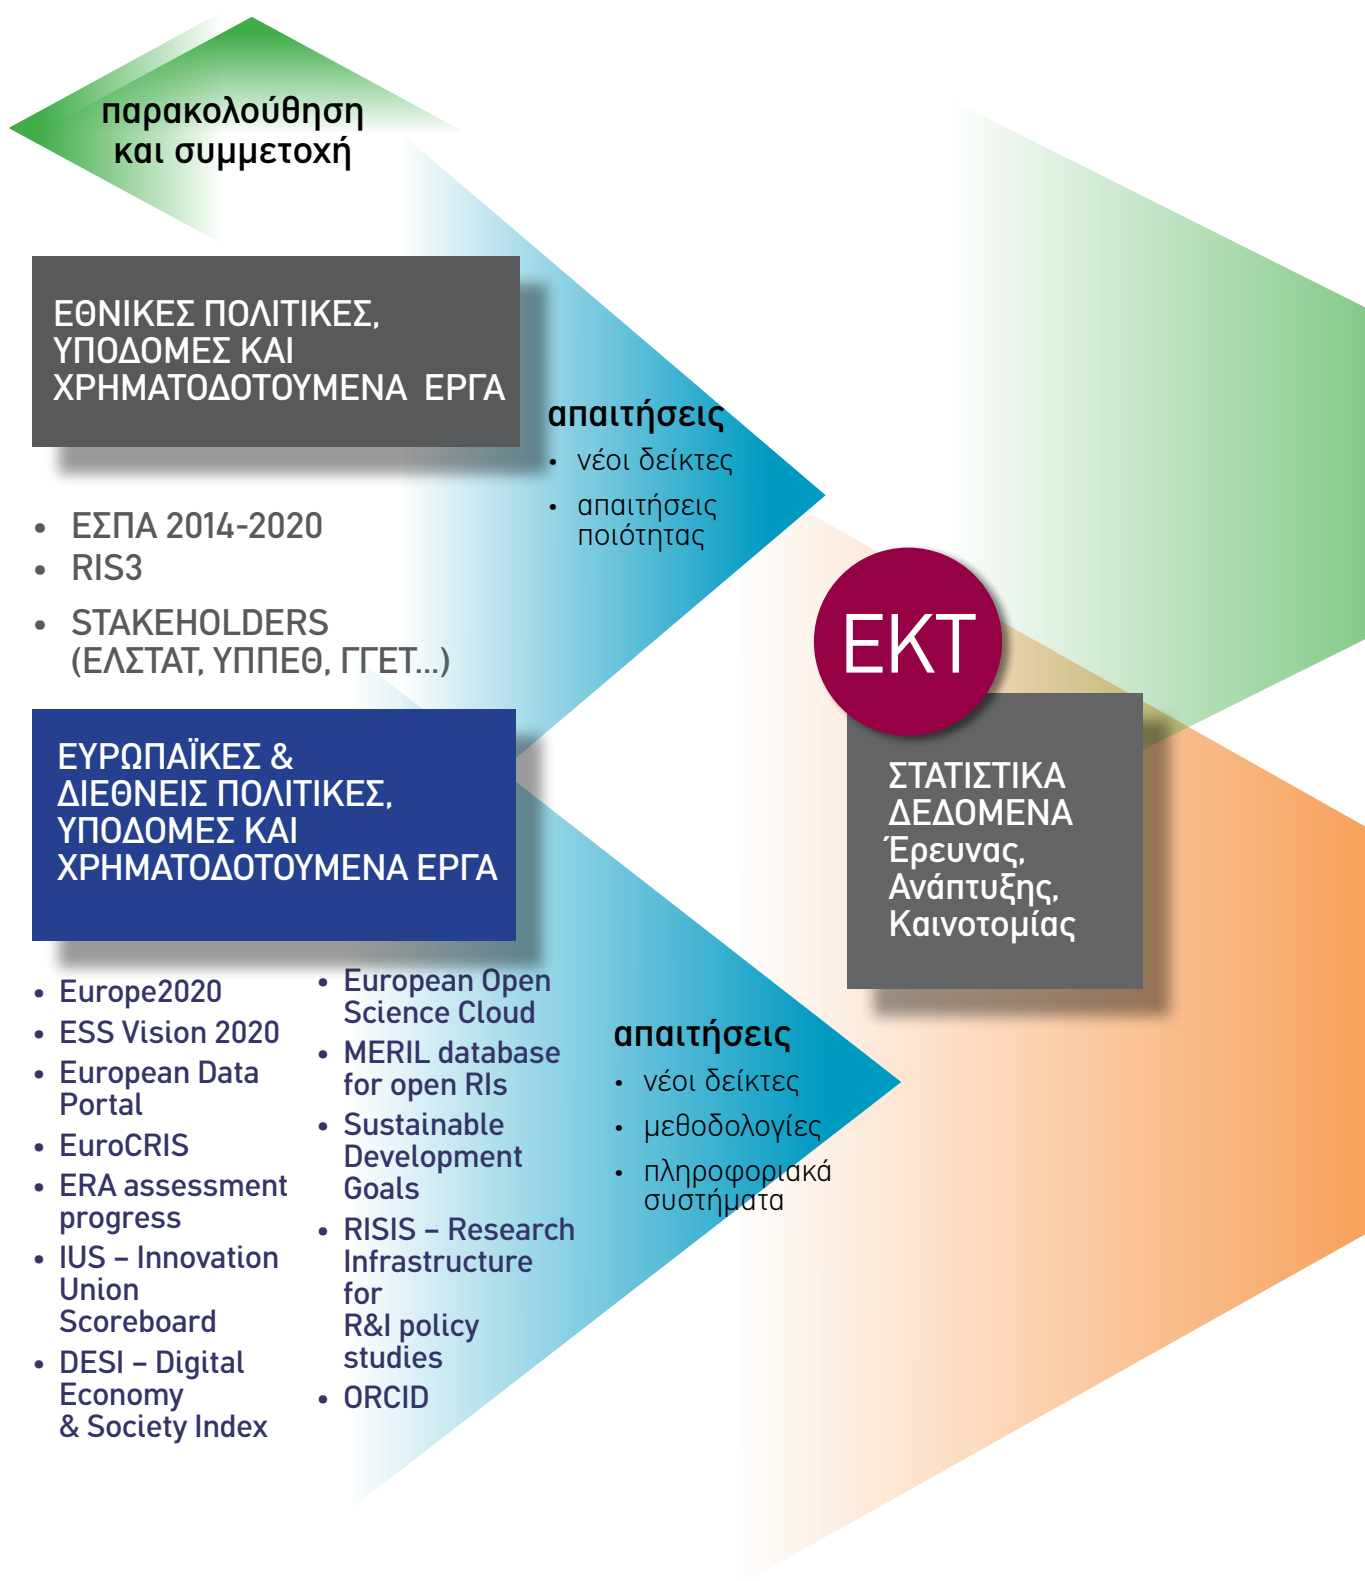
παρακολούθηση και συμμετοχή

ΕΘΝΙΚΕΣ ΠΟΛΙΤΙΚΕΣ, ΥΠΟΔΟΜΕΣ ΚΑΙ ΧΡΗΜΑΤΟΔΟΤΟΥΜΕΝΑ ΕΡΓΑ

- ΕΣΠΑ 2014-2020
- RIS3
- STAKEHOLDERS (ΕΛΣΤΑΤ, ΥΠΠΕΘ, ΓΓΕΤ...)

απαιτήσεις
- νέοι δείκτες
- απαιτήσεις ποιότητας

ΕΚΤ

ΣΤΑΤΙΣΤΙΚΑ ΔΕΔΟΜΕΝΑ Έρευνας, Ανάπτυξης, Καινοτομίας

ΕΥΡΩΠΑΪΚΕΣ & ΔΙΕΘΝΕΙΣ ΠΟΛΙΤΙΚΕΣ, ΥΠΟΔΟΜΕΣ ΚΑΙ ΧΡΗΜΑΤΟΔΟΤΟΥΜΕΝΑ ΕΡΓΑ

- Europe2020
- ESS Vision 2020
- European Data Portal
- EuroCRIS
- ERA assessment progress
- IUS – Innovation Union Scoreboard
- DESI – Digital Economy & Society Index

- European Open Science Cloud
- MERIL database for open RIs
- Sustainable Development Goals
- RISIS – Research Infrastructure for R&I policy studies
- ORCID

απαιτήσεις
- νέοι δείκτες
- μεθοδολογίες
- πληροφοριακά συστήματα